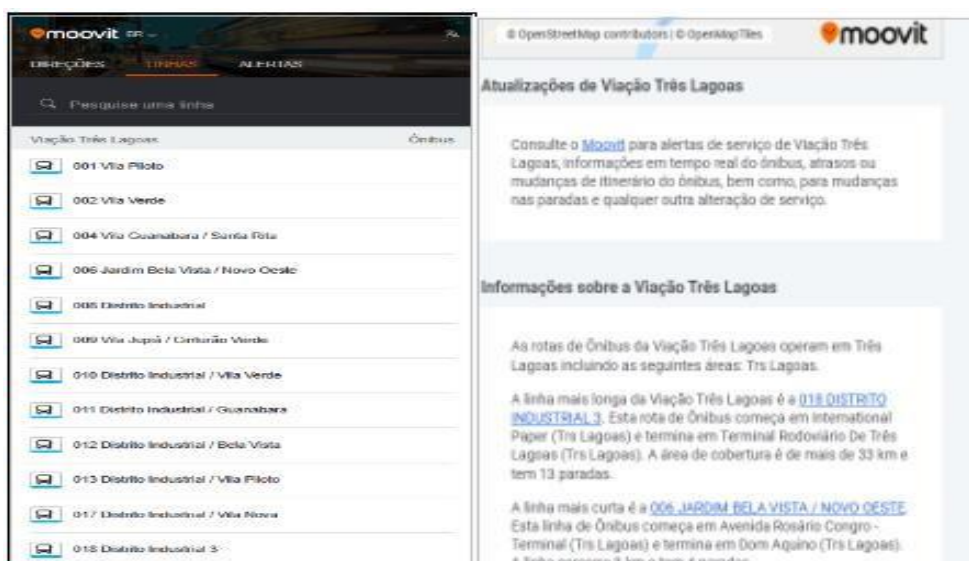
moovit PR

DIREÇÕES LINHAS ALERTAS

Pesquise uma linha

Viação Três Lagoas Ônibus

001 Vila Piloto

002 Vila Verde

004 Vila Guanabara / Santa Rita

006 Jardim Bela Vista / Novo Oeste

008 Distrito Industrial

009 Vila Jupiá / Cinturão Verde

010 Distrito Industrial / Vila Verde

011 Distrito Industrial / Guanabara

012 Distrito Industrial / Bela Vista

013 Distrito Industrial / Vila Piloto

017 Distrito Industrial / Vila Nova

018 Distrito Industrial 3

© OpenStreetMap contributors | © OpenMapTiles

moovit

Atualizações de Viação Três Lagoas

Consulte o Moovit para alertas de serviço de Viação Três Lagoas, informações em tempo real do ônibus, atrasos ou mudanças de itinerário do ônibus, bem como, para mudanças nas paradas e qualquer outra alteração de serviço.

Informações sobre a Viação Três Lagoas

As rotas de Ônibus da Viação Três Lagoas operam em Três Lagoas incluindo as seguintes áreas: Trs Lagoas.

A linha mais longa da Viação Três Lagoas é a 018 DISTRITO INDUSTRIAL 3. Esta rota de Ônibus começa em International Paper (Trs Lagoas) e termina em Terminal Rodoviário De Três Lagoas (Trs Lagoas). A área de cobertura é de mais de 33 km e tem 13 paradas.

A linha mais curta é a 006 JARDIM BELA VISTA / NOVO OESTE. Esta linha de Ônibus começa em Avenida Rosário Congro - Terminal (Trs Lagoas) e termina em Dom Aquino (Trs Lagoas). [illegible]